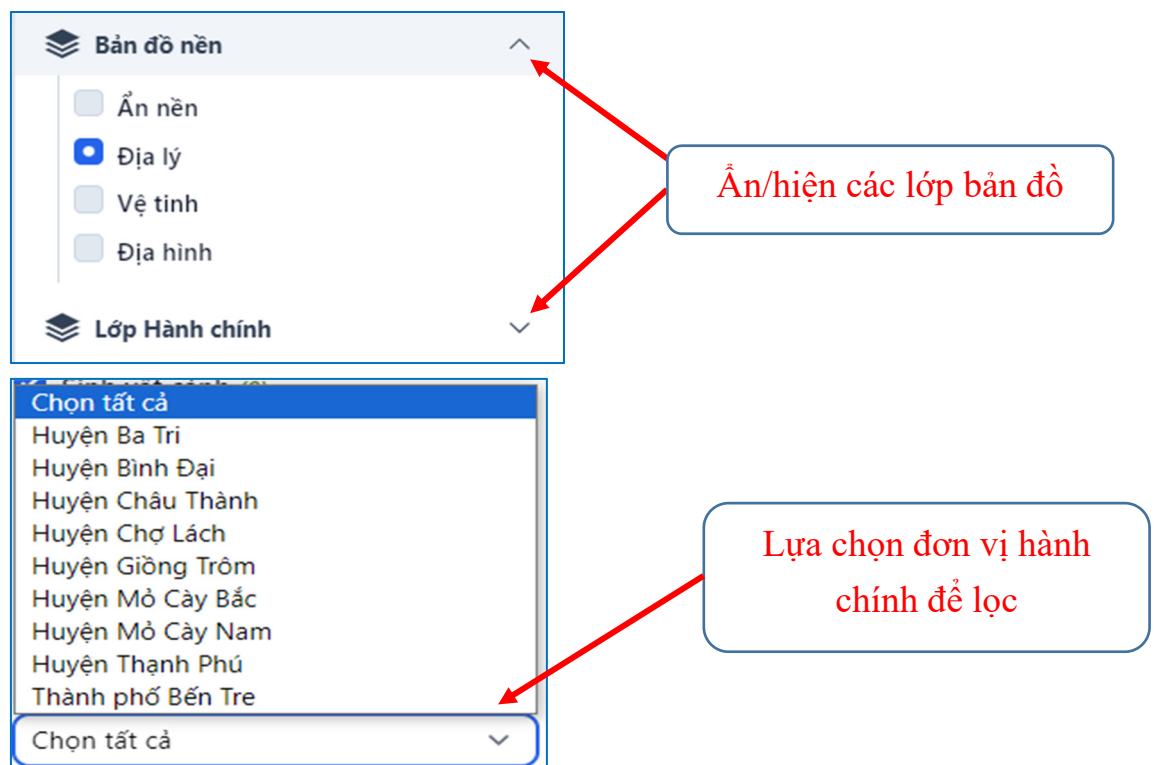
Bản đồ nền

Ẩn nền

Địa lý

Vệ tinh

Địa hình

Lớp Hành chính

Ẩn/hiện các lớp bản đồ

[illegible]

Chọn tất cả

Huyện Ba Tri

Huyện Bình Đại

Huyện Châu Thành

Huyện Chợ Lách

Huyện Giồng Trôm

Huyện Mỏ Cày Bắc

Huyện Mỏ Cày Nam

Huyện Thạnh Phú

Thành phố Bến Tre

Chọn tất cả

Lựa chọn đơn vị hành chính để lọc